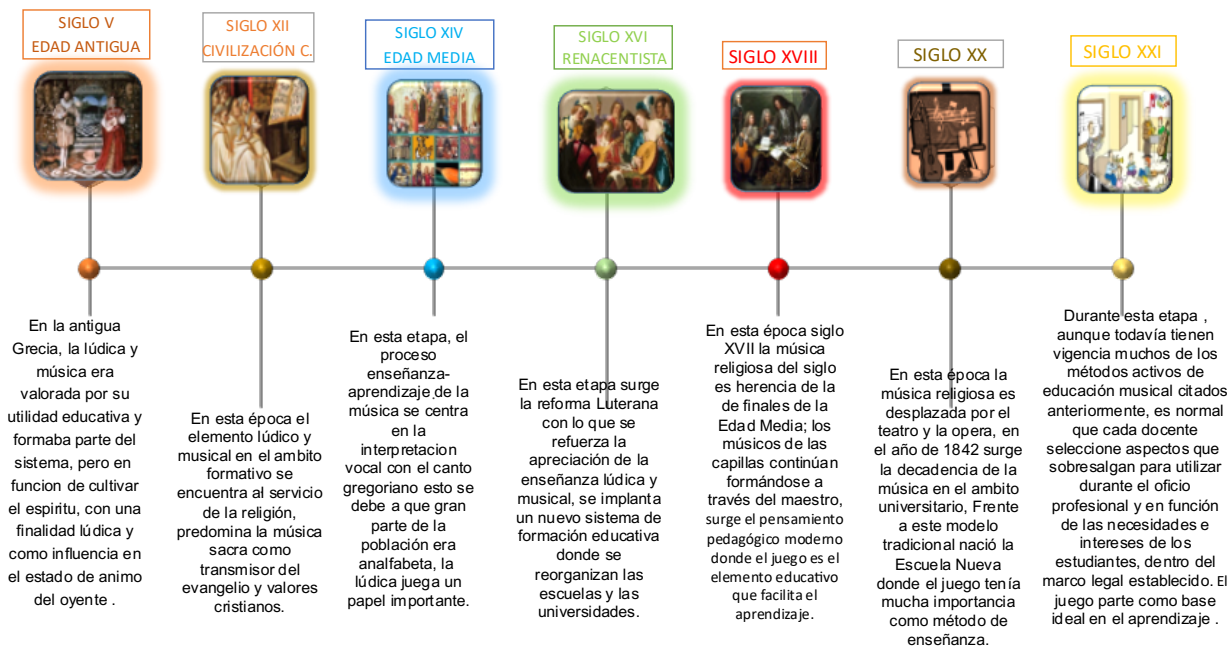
SIGLO V
EDAD ANTIGUA

SIGLO XII
CIVILIZACIÓN C.

SIGLO XIV
EDAD MEDIA

SIGLO XVI
RENACENTISTA

SIGLO XVIII

SIGLO XX

SIGLO XXI

En la antigua Grecia, la lúdica y música era valorada por su utilidad educativa y formaba parte del sistema, pero en funcion de cultivar el espiritu, con una finalidad lúdica y como influencia en el estado de animo del oyente .

En esta época el elemento lúdico y musical en el ambito formativo se encuentra al servicio de la religión, predomina la música sacra como transmisor del evangelio y valores cristianos.

En esta etapa, el proceso enseñanza-aprendizaje de la música se centra en la interpretacion vocal con el canto gregoriano esto se debe a que gran parte de la población era analfabeta, la lúdica juega un papel importante.

En esta etapa surge la reforma Luterana con lo que se refuerza la apreciación de la enseñanza lúdica y musical, se implanta un nuevo sistema de formación educativa donde se reorganizan las escuelas y las universidades.

En esta época siglo XVII la música religiosa del siglo es herencia de la de finales de la Edad Media; los músicos de las capillas continúan formándose a través del maestro, surge el pensamiento pedagógico moderno donde el juego es el elemento educativo que facilita el aprendizaje.

En esta época la música religiosa es desplazada por el teatro y la opera, en el año de 1842 surge la decadencia de la música en el ambito universitario, Frente a este modelo tradicional nació la Escuela Nueva donde el juego tenía mucha importancia como método de enseñanza.

Durante esta etapa , aunque todavía tienen vigencia muchos de los métodos activos de educación musical citados anteriormente, es normal que cada docente seleccione aspectos que sobresalgan para utilizar durante el oficio profesional y en función de las necesidades e intereses de los estudiantes, dentro del marco legal establecido. El juego parte como base ideal en el aprendizaje .